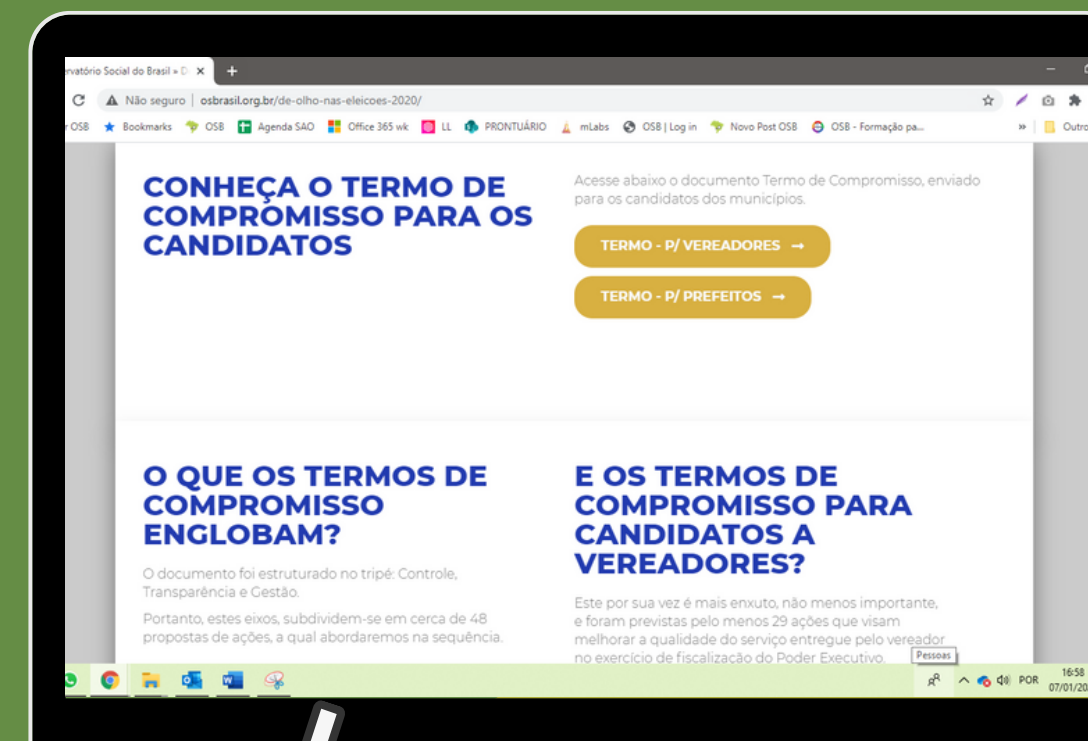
rvatório Social do Brasil » D ×

Não seguro | osbrasil.org.br/de-olho-nas-eleicoes-2020/

r OSB Bookmarks OSB Agenda SAO Office 365 wk LL PRONTUÁRIO mLabs OSB | Log in Novo Post OSB OSB - Formação pa... » Outro

CONHEÇA O TERMO DE COMPROMISSO PARA OS CANDIDATOS

Acesse abaixo o documento Termo de Compromisso, enviado para os candidatos dos municípios.

TERMO - P/ VEREADORES →

TERMO - P/ PREFEITOS →

O QUE OS TERMOS DE COMPROMISSO ENGLOBAM?

O documento foi estruturado no tripé: Controle, Transparência e Gestão.

Portanto, estes eixos, subdividem-se em cerca de 48 propostas de ações, a qual abordaremos na sequência.

E OS TERMOS DE COMPROMISSO PARA CANDIDATOS A VEREADORES?

Este por sua vez é mais enxuto, não menos importante, e foram previstas pelo menos 29 ações que visam melhorar a qualidade do serviço entregue pelo vereador no exercício de fiscalização do Poder Executivo.

Pessoas

POR 16:58 07/01/20